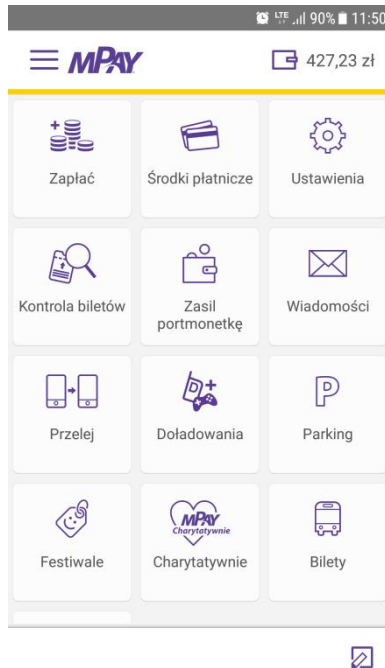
LTE 90% 11:50

MPAY

427,23 zł

Zapłać

Środki płatnicze

Ustawienia

Kontrola biletów

Zasil portmonetkę

Wiadomości

Przelej

Doładowania

P

Parking

Festiwale

MPAY Charytatywnie

Charytatywnie

Bilety